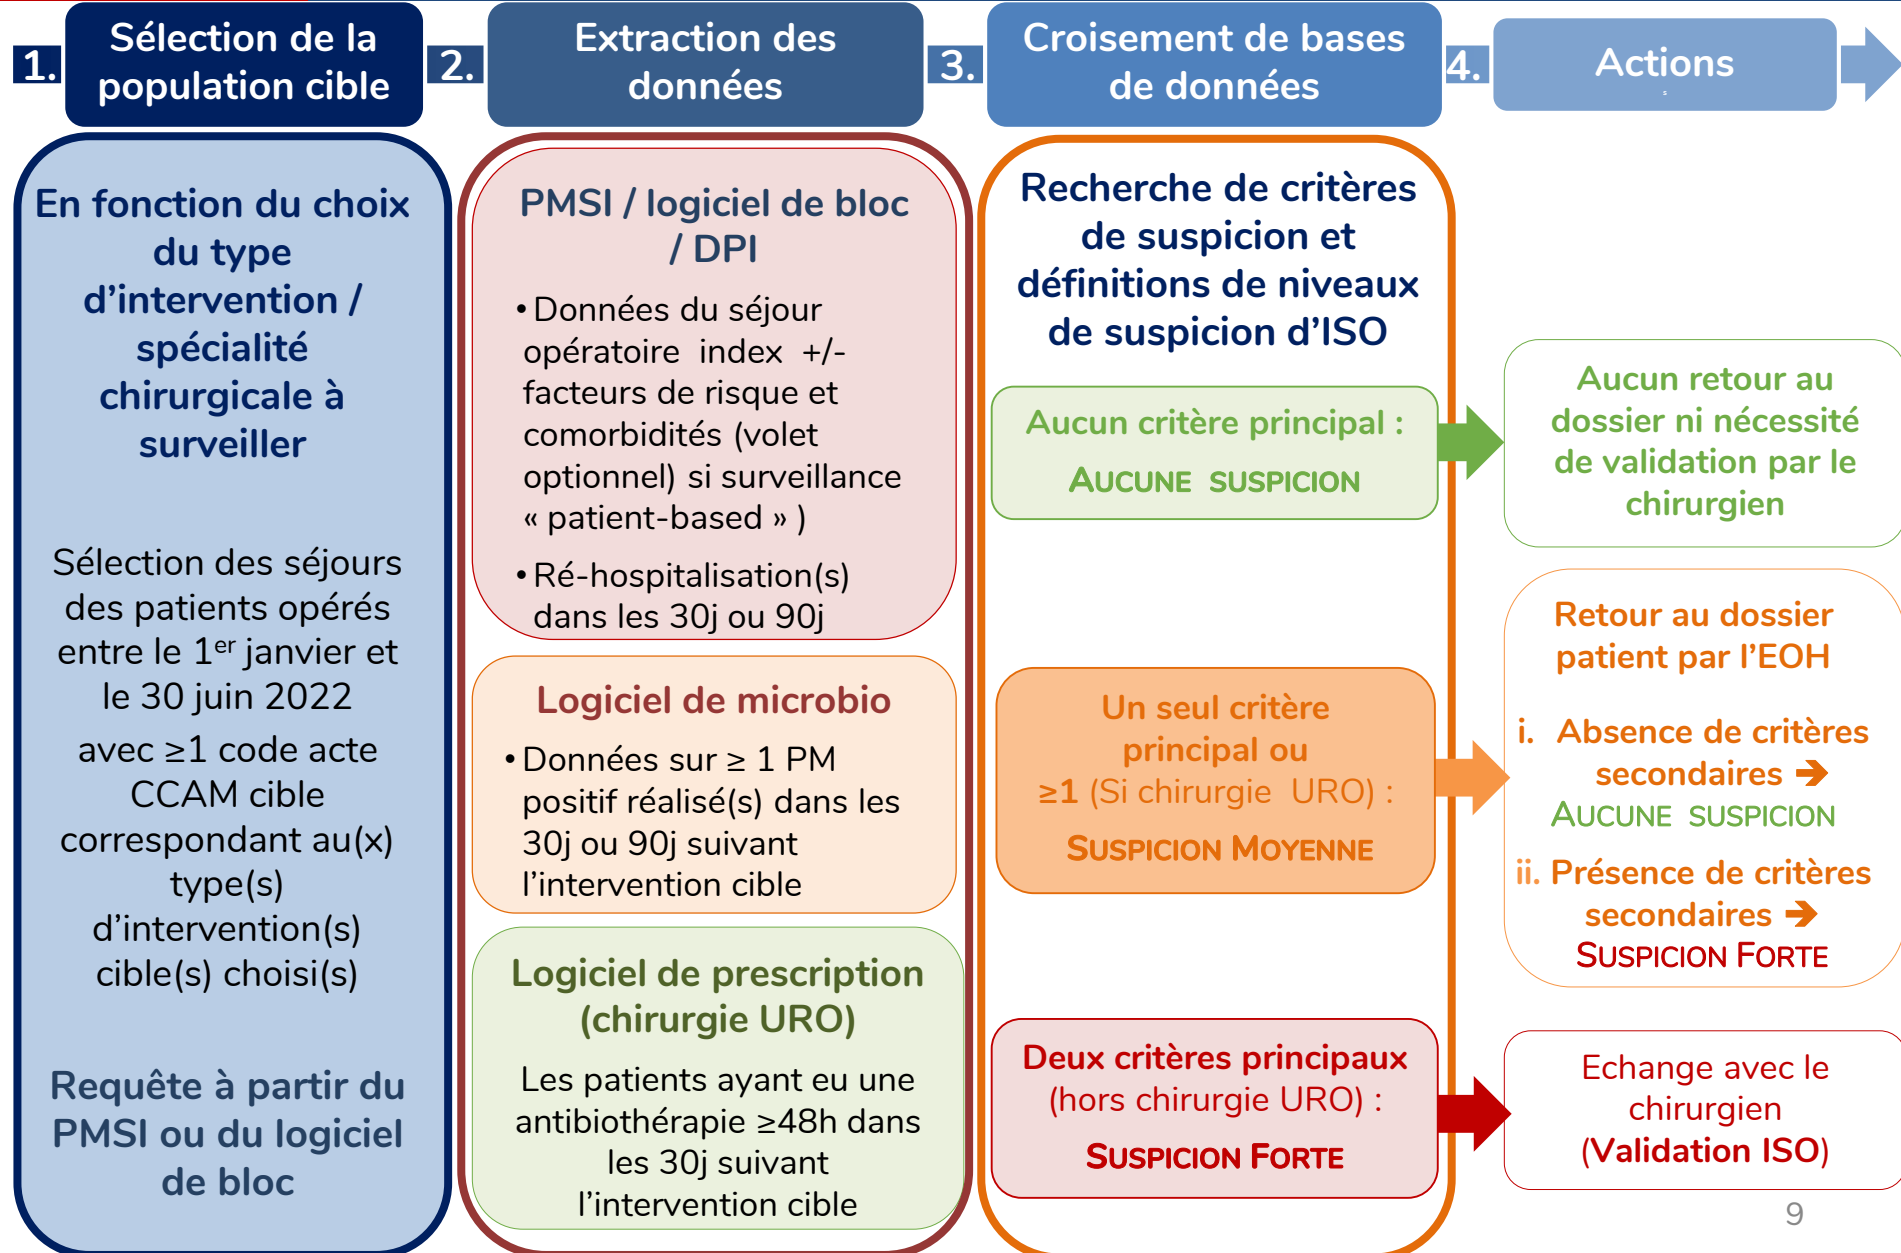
1. Sélection de la population cible

2. Extraction des données

3. Croisement de bases de données

4. Actions

En fonction du choix du type d'intervention / spécialité chirurgicale à surveiller

Sélection des séjours des patients opérés entre le 1$^{er}$ janvier et le 30 juin 2022

avec ≥1 code acte CCAM cible correspondant au(x) type(s) d'intervention(s) cible(s) choisi(s)

Requête à partir du PMSI ou du logiciel de bloc

PMSI / logiciel de bloc / DPI

• Données du séjour opératoire index +/- facteurs de risque et comorbidités (volet optionnel) si surveillance « patient-based » )

• Ré-hospitalisation(s) dans les 30j ou 90j

Logiciel de microbio

• Données sur ≥ 1 PM positif réalisé(s) dans les 30j ou 90j suivant l'intervention cible

Logiciel de prescription (chirurgie URO)

Les patients ayant eu une antibiothérapie ≥48h dans les 30j suivant l'intervention cible

Recherche de critères de suspicion et définitions de niveaux de suspicion d'ISO

Aucun critère principal :

AUCUNE SUSPICION

Un seul critère principal ou ≥1 (Si chirurgie URO) :

SUSPICION MOYENNE

Deux critères principaux (hors chirurgie URO) :

SUSPICION FORTE

Aucun retour au dossier ni nécessité de validation par le chirurgien

Retour au dossier patient par l'EOH

i. Absence de critères secondaires ➔ AUCUNE SUSPICION

ii. Présence de critères secondaires ➔ SUSPICION FORTE

Echange avec le chirurgien (Validation ISO)

9